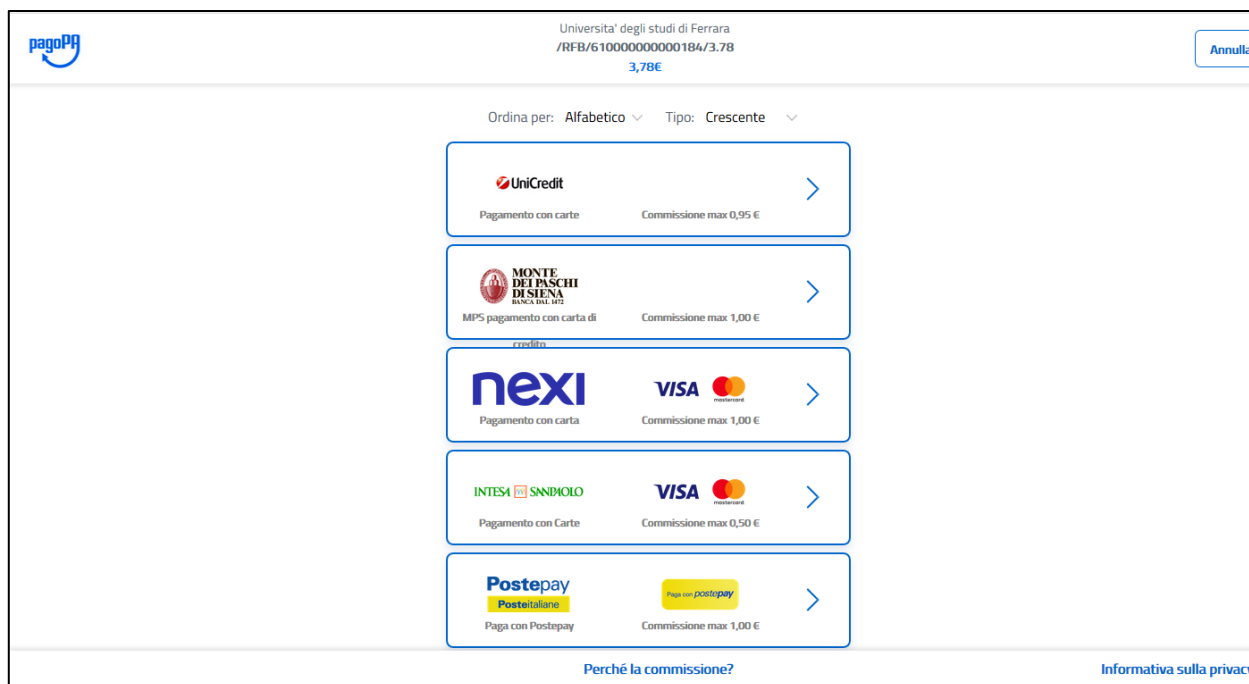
pagoPA

Universita' degli studi di Ferrara
/RFB/610000000000184/3.78
3,78€

Annulla

Ordina per: Alfabetico Tipo: Crescente

UniCredit
Pagamento con carte
Commissione max 0,95 €

MONTE DEI PASCHI DI SIENA BANCA DAL 1472
MPS pagamento con carta di credito
Commissione max 1,00 €

nexi
VISA mastercard
Pagamento con carta
Commissione max 1,00 €

INTESA SANPAOLO
VISA mastercard
Pagamento con Carte
Commissione max 0,50 €

Postepay Posteitaliane
Paga con postepay
Paga con Postepay
Commissione max 1,00 €

Perché la commissione?

Informativa sulla privacy